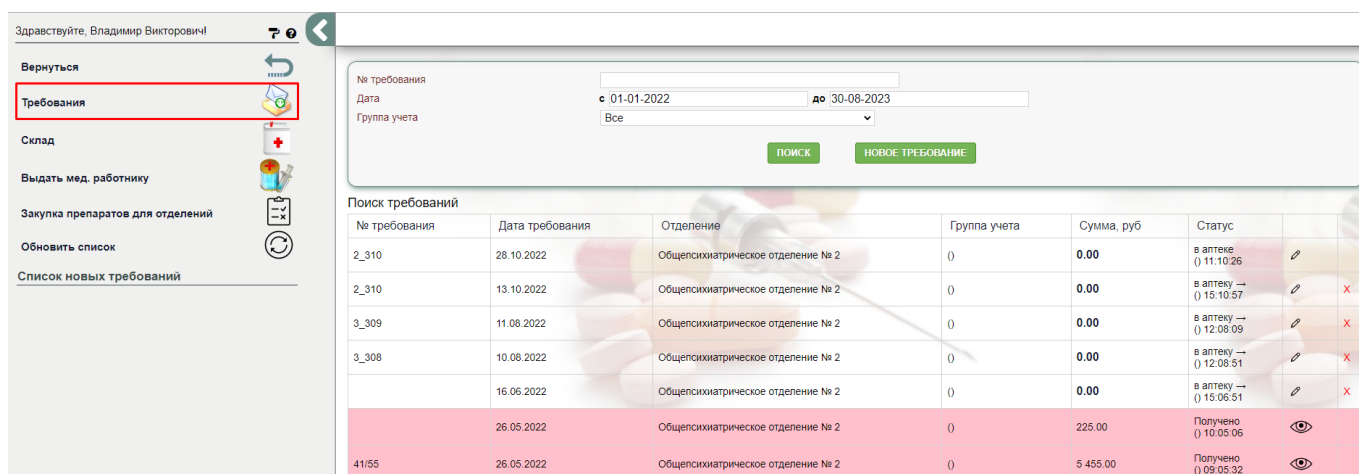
Здравствуйте, Владимир Викторович!

Вернуться

Требования

Склад

Выдать мед. работнику

Закупка препаратов для отделений

Обновить список

Список новых требований

№ требования
Дата с 01-01-2022 до 30-08-2023
Группа учета Все

ПОИСК НОВОЕ ТРЕБОВАНИЕ

Поиск требований

| № требования | Дата требования | Отделение | Группа учета | Сумма, руб | Статус | | |
|---|---|---|---|---|---|---|---|
| 2_310 | 28.10.2022 | Общепсихиатрическое отделение № 2 | () | 0.00 | в аптеке () 11:10:26 | | |
| 2_310 | 13.10.2022 | Общепсихиатрическое отделение № 2 | () | 0.00 | в аптеку → () 15:10:57 | | X |
| 3_309 | 11.08.2022 | Общепсихиатрическое отделение № 2 | () | 0.00 | в аптеку → () 12:08:09 | | X |
| 3_308 | 10.08.2022 | Общепсихиатрическое отделение № 2 | () | 0.00 | в аптеку → () 12:08:51 | | X |
| | 16.06.2022 | Общепсихиатрическое отделение № 2 | () | 0.00 | в аптеку → () 15:06:51 | | X |
| | 26.05.2022 | Общепсихиатрическое отделение № 2 | () | 225.00 | Получено () 10:05:06 | | |
| 41/55 | 26.05.2022 | Общепсихиатрическое отделение № 2 | () | 5 455.00 | Получено () 09:05:32 | | |